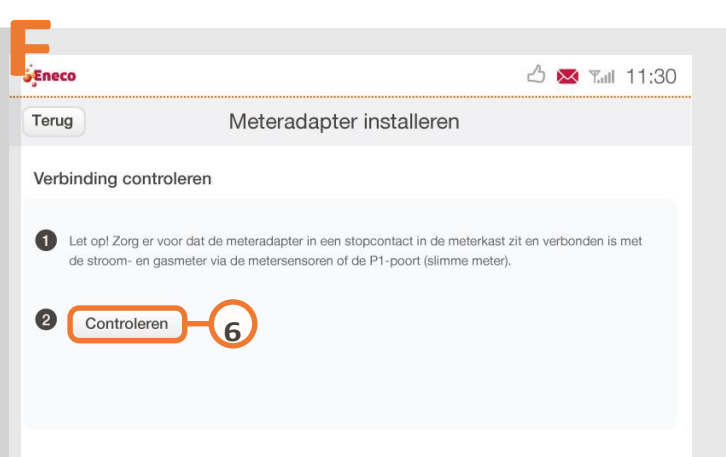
F

Eneco

11:30

Terug

Meteradapter installeren

Verbinding controleren

1 Let op! Zorg er voor dat de meteradapter in een stopcontact in de meterkast zit en verbonden is met de stroom- en gasmeter via de metersensoren of de P1-poort (slimme meter).

2 Controleren

6